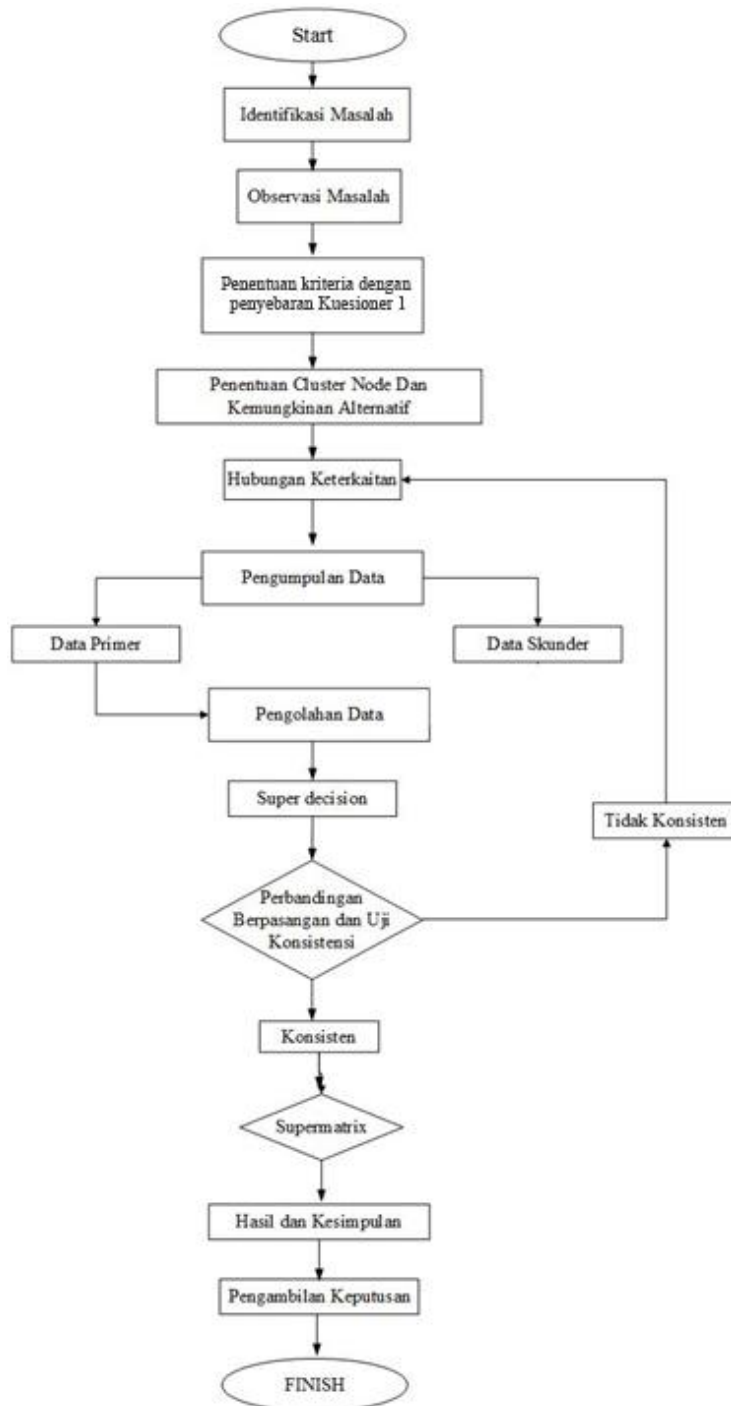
Start

Identifikasi Masalah

Observasi Masalah

Penentuan kriteria dengan penyebaran Kuesioner 1

Penentuan Cluster Node Dan Kemungkinan Alternatif

Hubungan Keterkaitan

Pengumpulan Data

Data Primer

Data Skunder

Pengolahan Data

Super decision

Tidak Konsisten

Perbandingan Berpasangan dan Uji Konsistensi

Konsisten

Supermatrix

Hasil dan Kesimpulan

Pengambilan Keputusan

FINISH